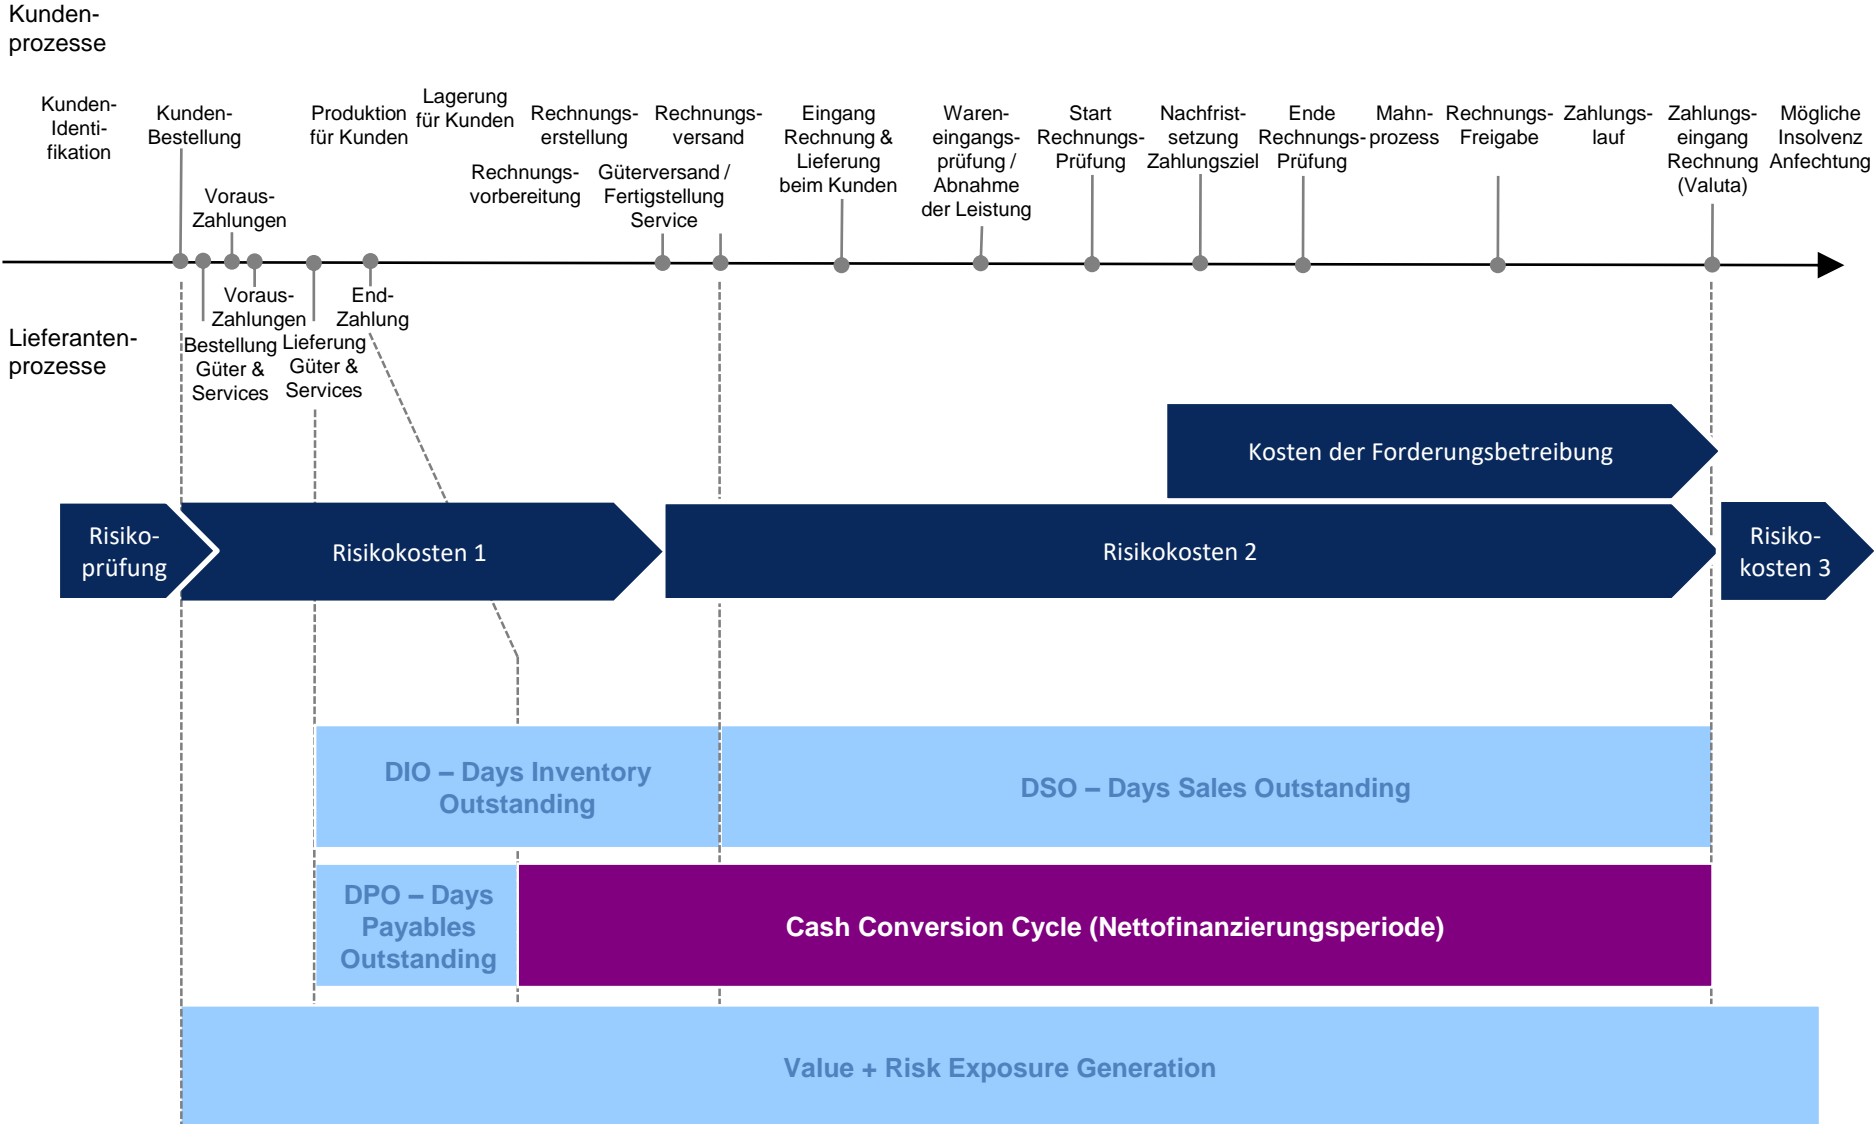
Kundenprozesse

Kunden-Identifikation

Kunden-Bestellung

Voraus-Zahlungen

Produktion für Kunden

Lagerung für Kunden

Rechnungs-erstellung

Rechnungs-vorbereitung

Rechnungs-versand

Güterversand / Fertigstellung Service

Eingang Rechnung & Lieferung beim Kunden

Waren-eingangs-prüfung / Abnahme der Leistung

Start Rechnungs-Prüfung

Nachfrist-setzung Zahlungsziel

Ende Rechnungs-Prüfung

Mahn-prozess

Rechnungs-Freigabe

Zahlungs-lauf

Zahlungs-eingang Rechnung (Valuta)

Mögliche Insolvenz Anfechtung

Voraus-Zahlungen

End-Zahlung

Lieferantenprozesse

Bestellung Güter & Services

Lieferung Güter & Services

Kosten der Forderungsbetreibung

Risiko-prüfung

Risikokosten 1

Risikokosten 2

Risiko-kosten 3

DIO – Days Inventory Outstanding

DSO – Days Sales Outstanding

DPO – Days Payables Outstanding

Cash Conversion Cycle (Nettofinanzierungsperiode)

Value + Risk Exposure Generation